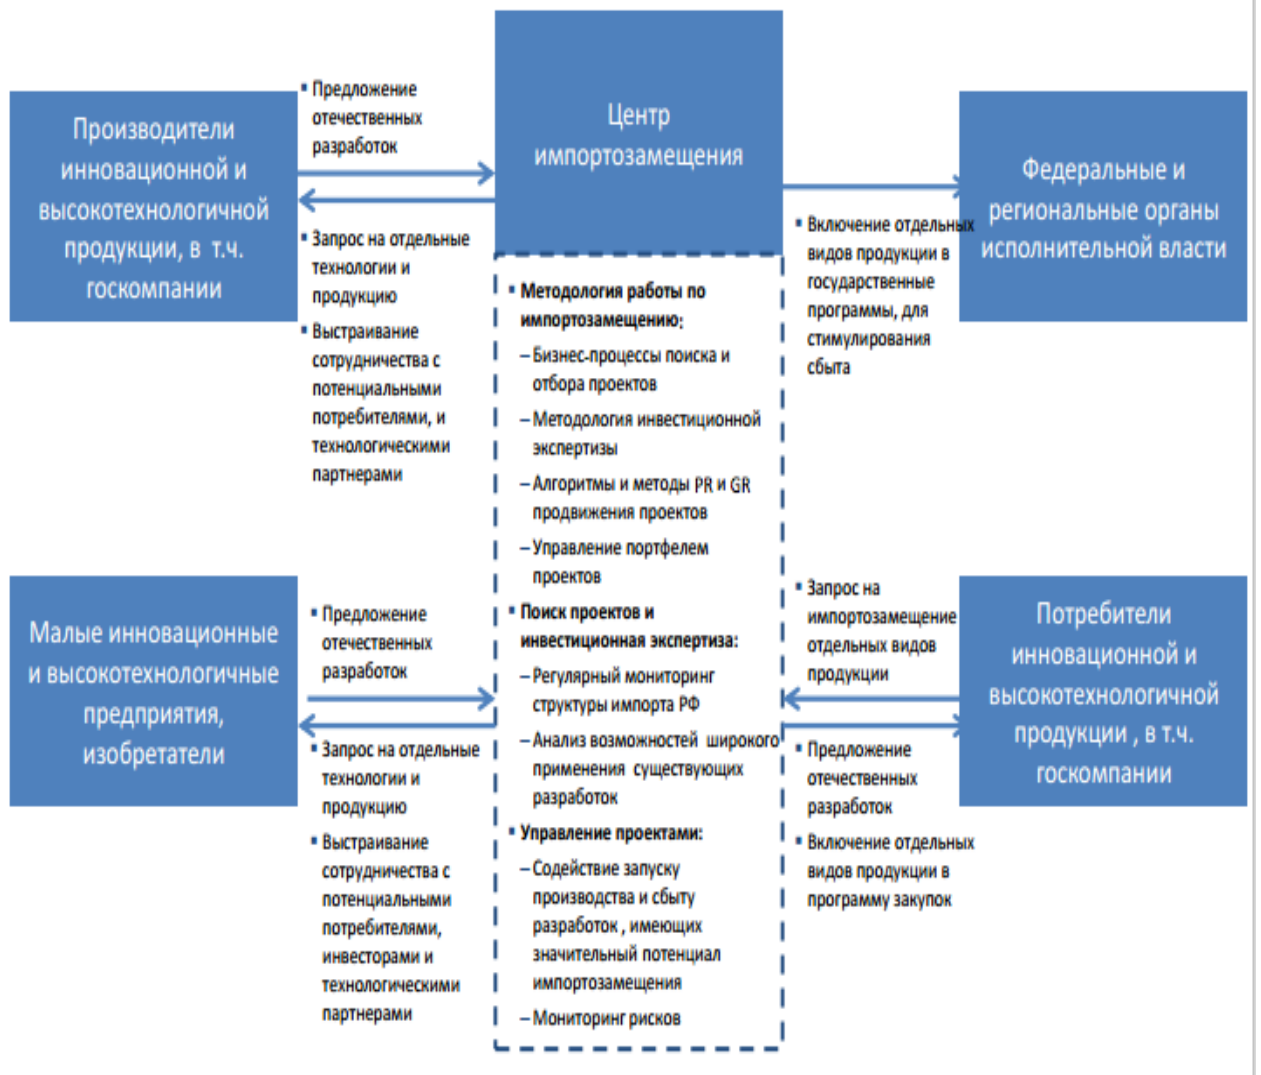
Центр импортозамещения

Производители инновационной и высокотехнологичной продукции, в т.ч. госкомпании

• Предложение отечественных разработок

• Запрос на отдельные технологии и продукцию

• Выстраивание сотрудничества с потенциальными потребителями, и технологическими партнерами

Федеральные и региональные органы исполнительной власти

• Включение отдельных видов продукции в государственные программы, для стимулирования сбыта

• Методология работы по импортозамещению:
– Бизнес-процессы поиска и отбора проектов
– Методология инвестиционной экспертизы
– Алгоритмы и методы PR и GR продвижения проектов
– Управление портфелем проектов

• Поиск проектов и инвестиционная экспертиза:
– Регулярный мониторинг структуры импорта РФ
– Анализ возможностей широкого применения существующих разработок

• Управление проектами:
– Содействие запуску производства и сбыту разработок, имеющих значительный потенциал импортозамещения
– Мониторинг рисков

Малые инновационные и высокотехнологичные предприятия, изобретатели

• Предложение отечественных разработок

• Запрос на отдельные технологии и продукцию

• Выстраивание сотрудничества с потенциальными потребителями, инвесторами и технологическими партнерами

Потребители инновационной и высокотехнологичной продукции , в т.ч. госкомпании

• Запрос на импортозамещение отдельных видов продукции

• Предложение отечественных разработок

• Включение отдельных видов продукции в программу закупок